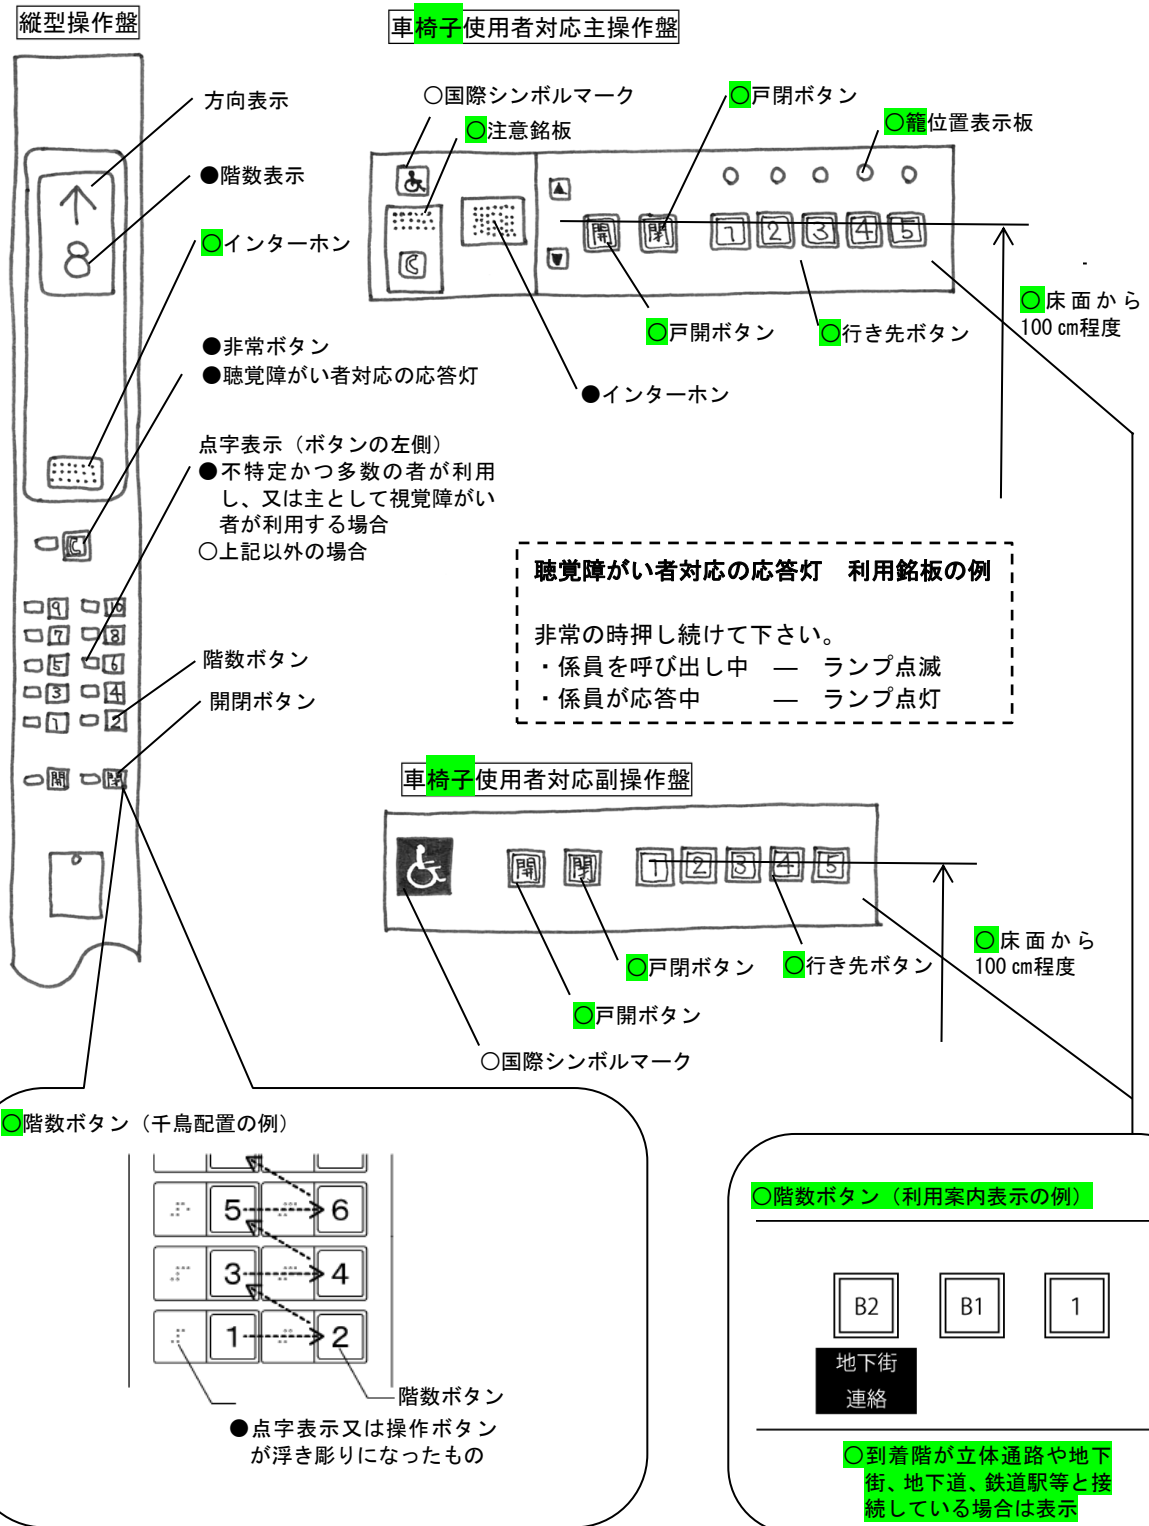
縦型操作盤

方向表示

●階数表示

○インターホン

●非常ボタン
●聴覚障がい者対応の応答灯

点字表示（ボタンの左側）
●不特定かつ多数の者が利用し、又は主として視覚障がい者が利用する場合
○上記以外の場合

階数ボタン
開閉ボタン

車椅子使用者対応主操作盤

○国際シンボルマーク
○注意銘板
○戸閉ボタン
○籠位置表示板

開 閉 1 2 3 4 5

○戸開ボタン
○行き先ボタン
●インターホン

○床面から 100 cm程度

聴覚障がい者対応の応答灯　利用銘板の例

非常の時押し続けて下さい。
・係員を呼び出し中　—　ランプ点滅
・係員が応答中　—　ランプ点灯

車椅子使用者対応副操作盤

開 閉 1 2 3 4 5

○戸閉ボタン
○行き先ボタン
○戸開ボタン
○国際シンボルマーク

○床面から 100 cm程度

○階数ボタン（千鳥配置の例）

5 6
3 4
1 2

階数ボタン
●点字表示又は操作ボタンが浮き彫りになったもの

○階数ボタン（利用案内表示の例）

B2　B1　1
地下街
連絡

○到着階が立体通路や地下街、地下道、鉄道駅等と接続している場合は表示